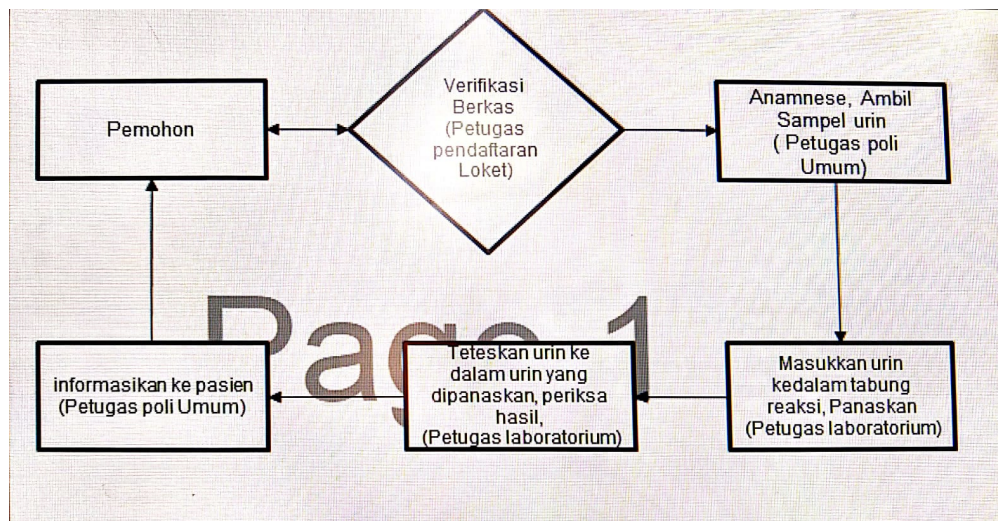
Pemohon

Verifikasi Berkas (Petugas pendaftaran Loket)

Anamnese, Ambil Sampel urin ( Petugas poli Umum)

Masukkan urin kedalam tabung reaksi, Panaskan (Petugas laboratorium)

Teteskan urin ke dalam urin yang dipanaskan, periksa hasil, (Petugas laboratorium)

informasikan ke pasien (Petugas poli Umum)

Page 1